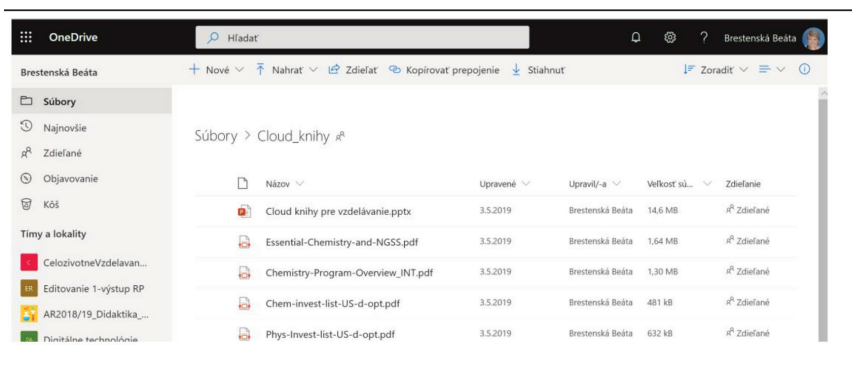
OneDrive

Hľadať

Brestenská Beáta

Brestenská Beáta

+ Nové ∨ Nahrať ∨ Zdieľať Kopírovať prepojenie Stiahnuť

Zoradiť ∨

Súbory

Najnovšie

Zdieľané

Objavovanie

Kôš

Tímy a lokality

CelozivotneVzdelavan...

Editovanie 1-výstup RP

AR2018/19_Didaktika_...

Digitálne technológie

Súbory > Cloud_knihy

| Názov | Upravené | Upravil/-a | Veľkosť sú... | Zdieľanie |
|---|---|---|---|---|
| Cloud knihy pre vzdelávanie.pptx | 3.5.2019 | Brestenská Beáta | 14,6 MB | Zdieľané |
| Essential-Chemistry-and-NGSS.pdf | 3.5.2019 | Brestenská Beáta | 1,64 MB | Zdieľané |
| Chemistry-Program-Overview_INT.pdf | 3.5.2019 | Brestenská Beáta | 1,30 MB | Zdieľané |
| Chem-invest-list-US-d-opt.pdf | 3.5.2019 | Brestenská Beáta | 481 kB | Zdieľané |
| Phys-Invest-list-US-d-opt.pdf | 3.5.2019 | Brestenská Beáta | 632 kB | Zdieľané |